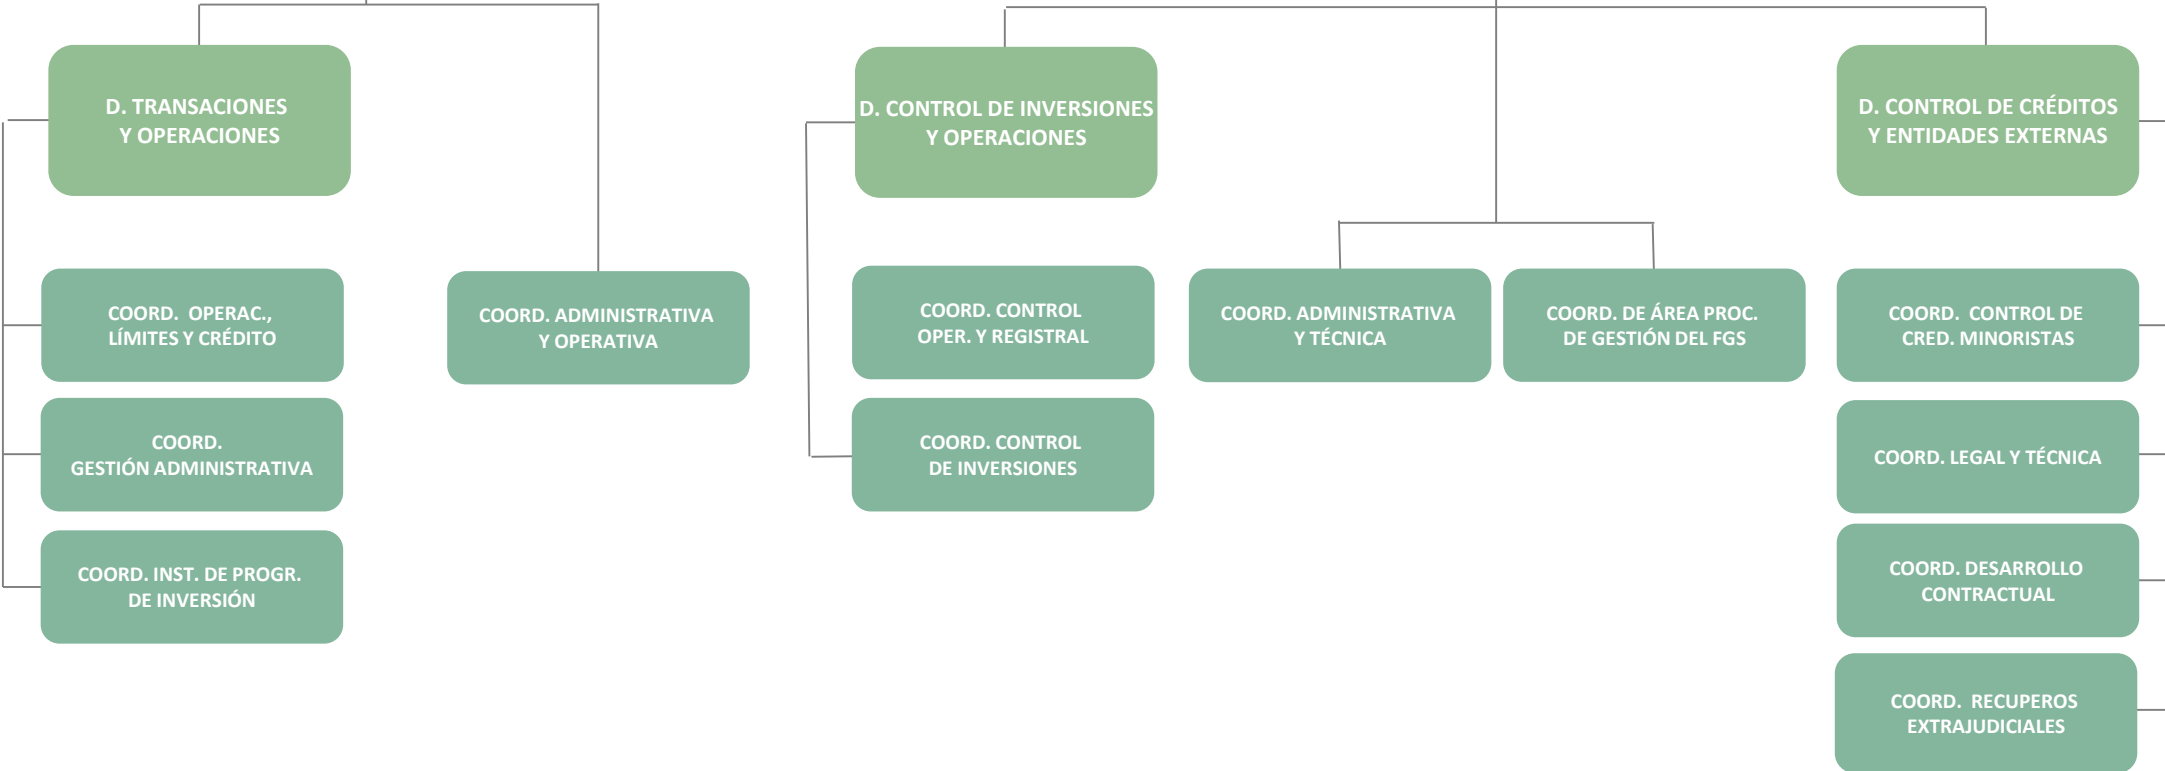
D. TRANSACIONES Y OPERACIONES

COORD. OPERAC., LÍMITES Y CRÉDITO

COORD. GESTIÓN ADMINISTRATIVA

COORD. INST. DE PROGR. DE INVERSIÓN

COORD. ADMINISTRATIVA Y OPERATIVA

D. CONTROL DE INVERSIONES Y OPERACIONES

COORD. CONTROL OPER. Y REGISTRAL

COORD. CONTROL DE INVERSIONES

COORD. ADMINISTRATIVA Y TÉCNICA

COORD. DE ÁREA PROC. DE GESTIÓN DEL FGS

D. CONTROL DE CRÉDITOS Y ENTIDADES EXTERNAS

COORD. CONTROL DE CRED. MINORISTAS

COORD. LEGAL Y TÉCNICA

COORD. DESARROLLO CONTRACTUAL

COORD. RECUPEROS EXTRAJUDICIALES